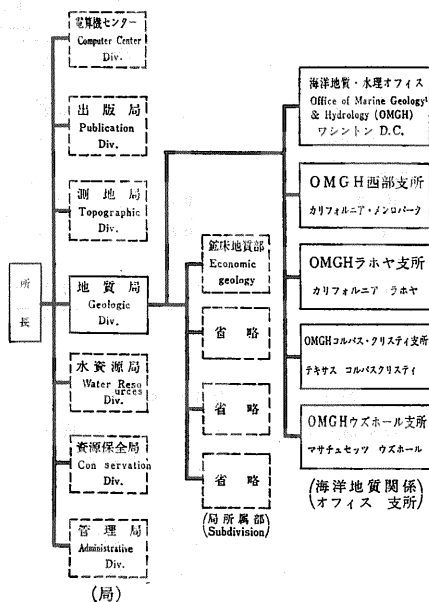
所長

電算機センター
Computer Center
Div.

出版局
Publication
Div.

測地局
Topographic
Div.

地質局
Geologic
Div.

水資源局
Water Resources
Div.

資源保全局
Con servation
Div.

管理局
Administrative
Div.

(局)

鉱床地質部
Economic
geology

省略

省略

省略

(局所属部)
(Subdivision)

海洋地質・水理オフィス
Office of Marine Geology
& Hydrology (OMGH)
ワシントン D.C.

OMGH西部支所
カリフォルニア・メンロパーク

OMGHラホヤ支所
カリフォルニア ラホヤ

OMGHコルパス・クリスティ支所
テキサス コルパスクリスティ

OMGHウズホール支所
マサチュセッツ ウズホール

(海洋地質関係)
(オフィス 支所)